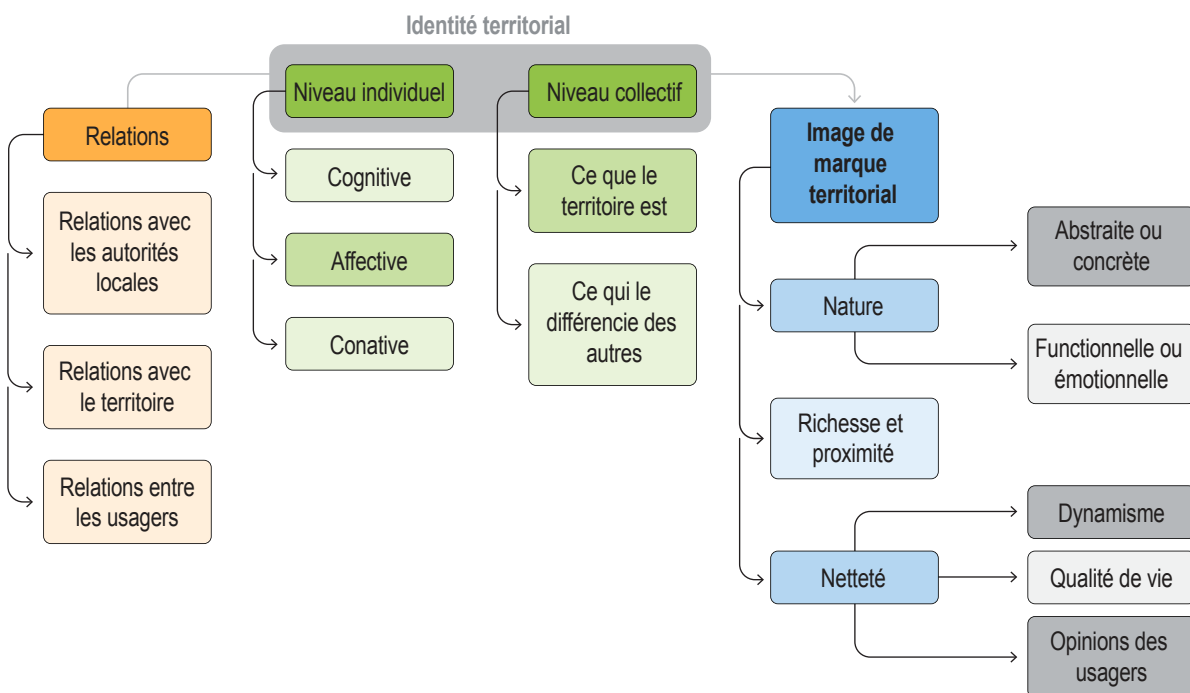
Identité territorial

Niveau individuel

Niveau collectif

Relations

Relations avec les autorités locales

Relations avec le territoire

Relations entre les usagers

Cognitive

Affective

Conative

Ce que le territoire est

Ce qui le différencie des autres

Image de marque territorial

Nature

Abstraite ou concrète

Functionnelle ou émotionnelle

Richesse et proximité

Netteté

Dynamisme

Qualité de vie

Opinions des usagers